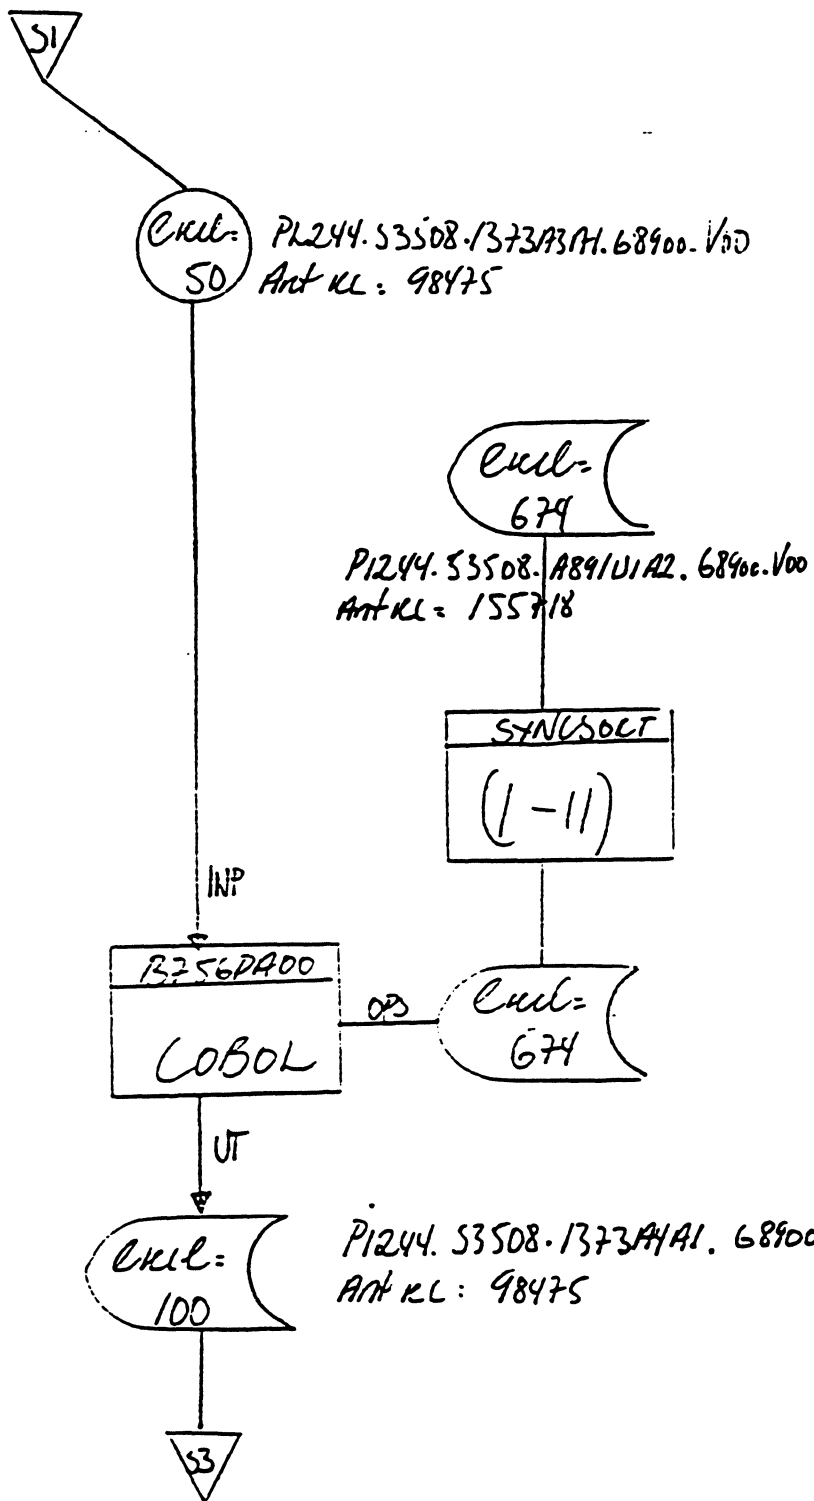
S1

Ckl: 50

PL244.S3508.B73A3A1.68900.V00
Ant kl: 98475

Ckl: 679

P1244.S3508.A891U1A2.68900.V00
Ant kl: 155718

SYNCSORT

(1-11)

INP

B756PA00

COBOL

OPS

Ckl: 674

UT

Ckl: 100

P1244.S3508.B73A4A1.68900
Ant kl: 98475

S3